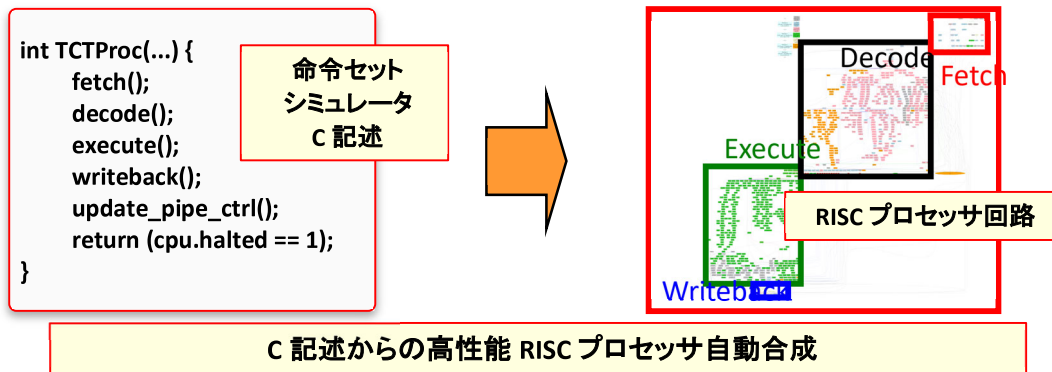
int TCTProc(...) {
fetch();
decode();
execute();
writeback();
update_pipe_ctrl();
return (cpu.halted == 1);
}

命令セット
シミュレータ
C 記述

Decode
Fetch
Execute
RISC プロセッサ回路
Writeback

C 記述からの高性能 RISC プロセッサ自動合成